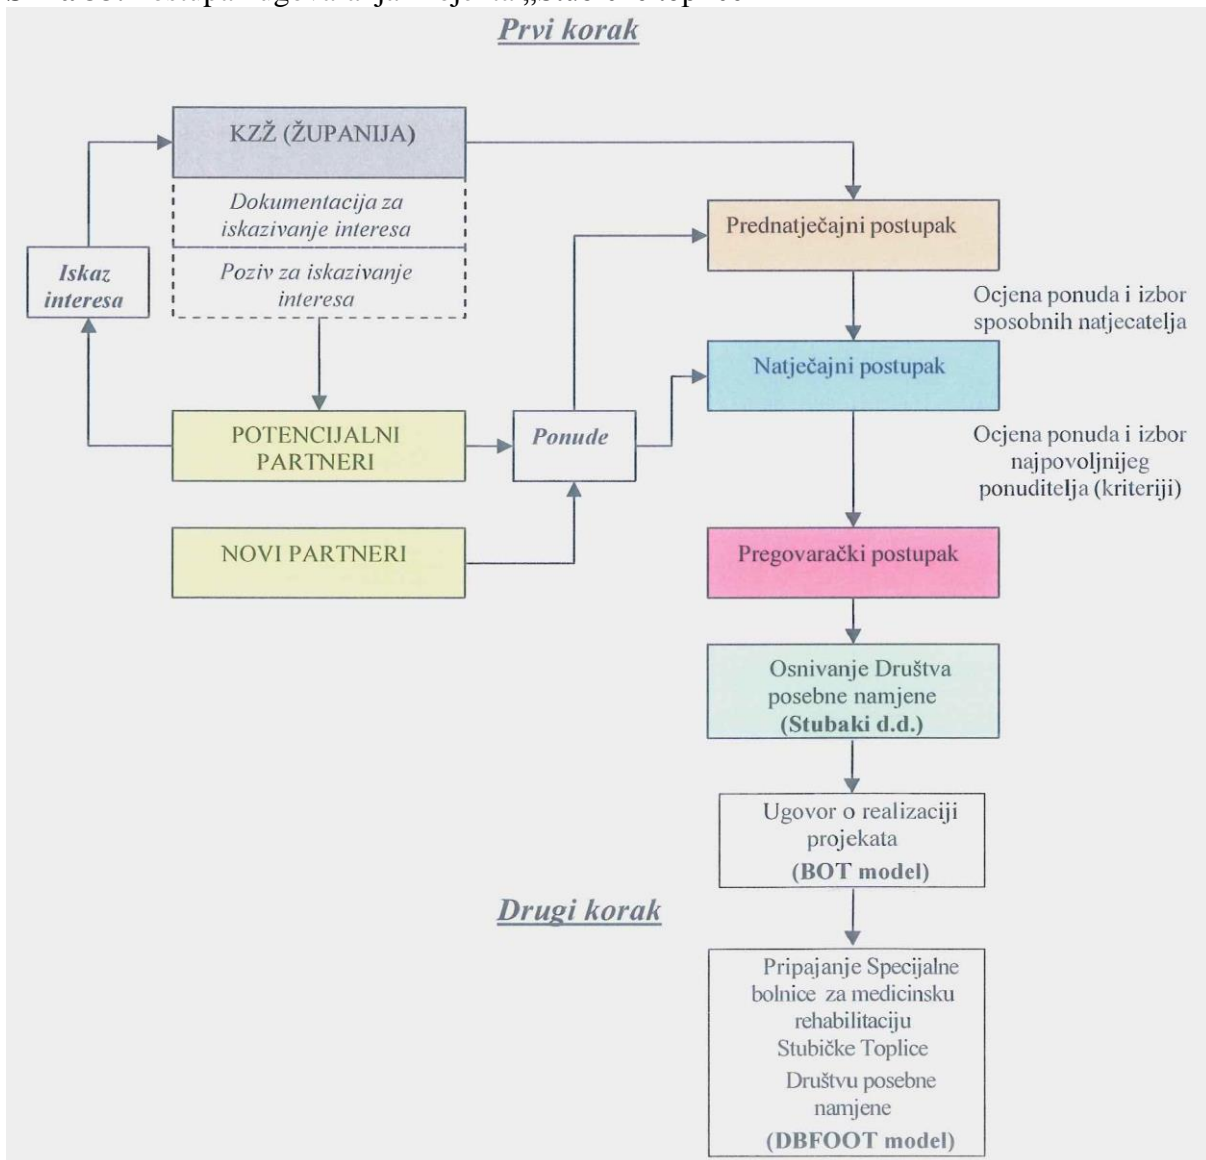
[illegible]

Prvi korak

KZŽ (ŽUPANIJA)

Dokumentacija za iskazivanje interesa

Poziv za iskazivanje interesa

Iskaz interesa

Prednatječajni postupak

Ocjena ponuda i izbor sposobnih natjecatelja

Natječajni postupak

POTENCIJALNI PARTNERI

Ponude

Ocjena ponuda i izbor najpovoljnijeg ponuditelja (kriteriji)

NOVI PARTNERI

Pregovarački postupak

Osnivanje Društva posebne namjene (Stubaki d.d.)

Ugovor o realizaciji projekata (BOT model)

Drugi korak

Pripajanje Specijalne bolnice za medicinsku rehabilitaciju Stubičke Toplice Društvu posebne namjene (DBFOOT model)